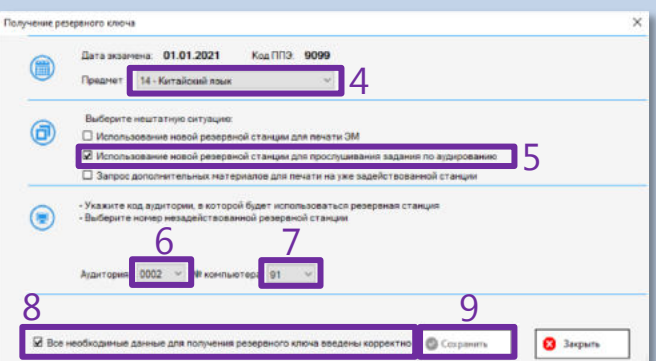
Получение резервного ключа

Дата экзамена: 01.01.2021 Код ППЭ: 9099

Предмет 14 - Китайский язык

4

Выберите нештатную ситуацию:

☐ Использование новой резервной станции для печати ЭМ

☑ Использование новой резервной станции для прослушивания задания по аудированию

5

☐ Запрос дополнительных материалов для печати на уже задействованной станции

- Укажите код аудитории, в которой будет использоваться резервная станция
- Выберите номер незадействованной резервной станции

6 7

Аудитория 0002 № компьютера 91

8 9

☑ Все необходимые данные для получения резервного ключа введены корректно

Сохранить

Закрыть